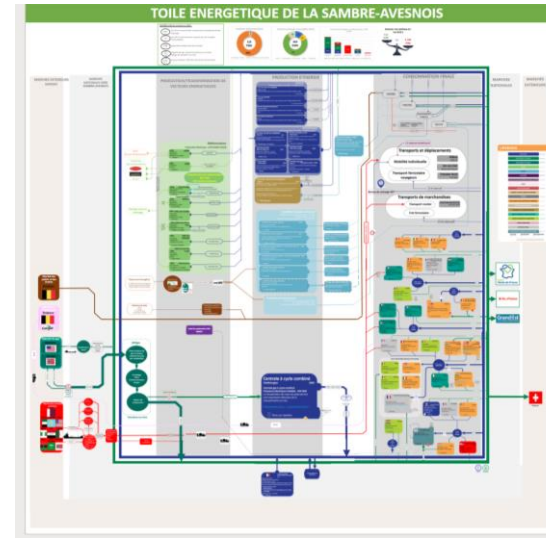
TOILE ENERGETIQUE DE LA SAMBRE-AVESNOIS

PRODUCTION ET TRANSFORMATION DE VECTEURS ENERGETIQUES

PRODUCTION D'ENERGIE

CONSOMMATION FINALE

Transports et déplacements

Mobilité individuelle

Transports de marchandises

Centrale à cycle combiné

GrandEst